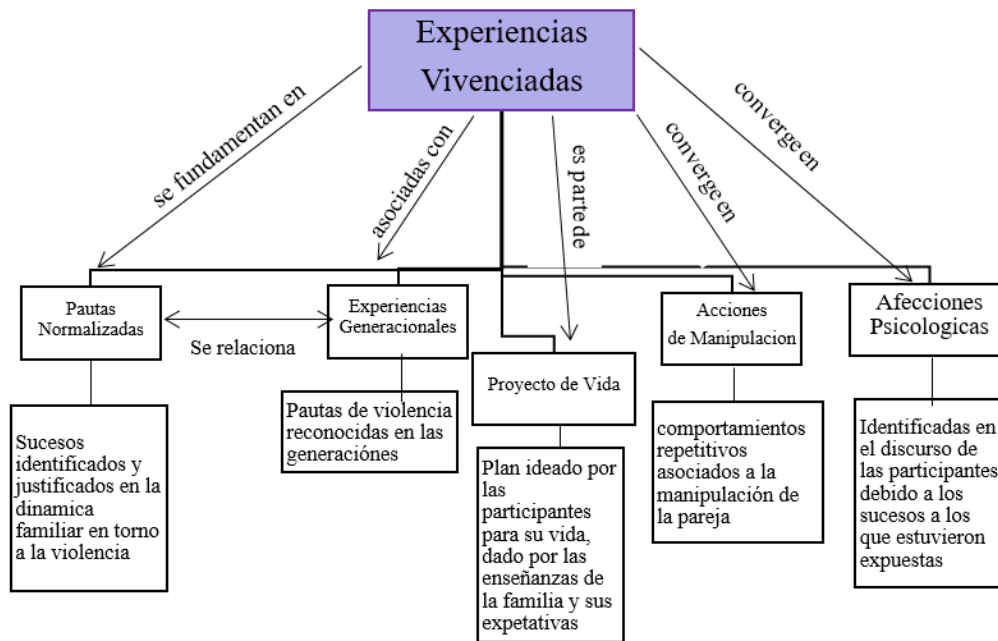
Experiencias Vivenciadas

se fundamentan en

asociadas con

es parte de

converge en

converge en

Pautas Normalizadas

Se relaciona

Experiencias Generacionales

Proyecto de Vida

Acciones de Manipulacion

Afecciones Psicologicas

Sucesos identificados y justificados en la dinamica familiar en torno a la violencia

Pautas de violencia reconocidas en las generacións

Plan ideado por las participantes para su vida, dado por las enseñanzas de la familia y sus expetativas

comportamientos repetitivos asociados a la manipulación de la pareja

Identificadas en el discurso de las participantes debido a los sucesos a los que estuvieron expuestas